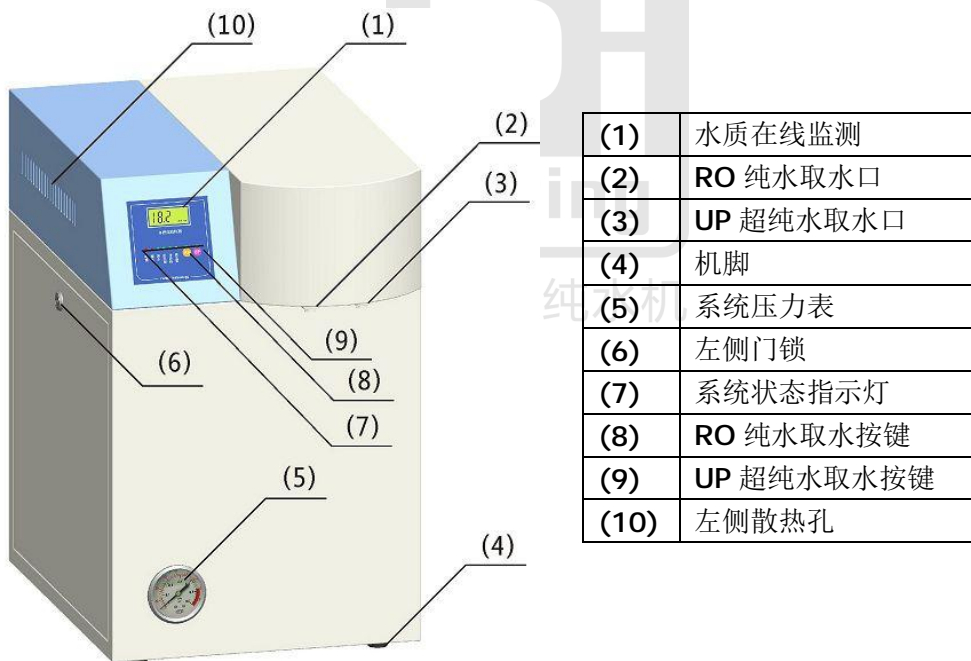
(10)
(1)
(2)
(3)
18.2
(9)
(8)
(7)
(6)
(5)
(4)

| (1) | 水质在线监测 |
|---|---|
| (2) | RO 纯水取水口 |
| (3) | UP 超纯水取水口 |
| (4) | 机脚 |
| (5) | 系统压力表 |
| (6) | 左侧门锁 |
| (7) | 系统状态指示灯 |
| (8) | RO 纯水取水按键 |
| (9) | UP 超纯水取水按键 |
| (10) | 左侧散热孔 |

纯水机